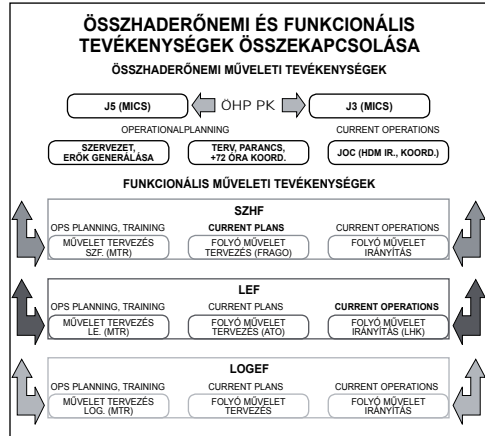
ÖSSZHADERŐNEMI ÉS FUNKCIONÁLIS TEVÉKENYSÉGEK ÖSSZEKAPCSOLÁSA

ÖSSZHADERŐNEMI MŰVELETI TEVÉKENYSÉGEK

J5 (MICS)

ÖHP PK

J3 (MICS)

OPERATIONALPLANNING

CURRENT OPERATIONS

SZERVEZET, ERŐK GENERÁLÁSA

TERV, PARANCS, +72 ÓRA KOORD.

JOC (HDM IR., KOORD.)

FUNKCIONÁLIS MŰVELETI TEVÉKENYSÉGEK

SZHF

OPS PLANNING, TRAINING

CURRENT PLANS

CURRENT OPERATIONS

MŰVELET TERVEZÉS SZF. (MTR)

FOLYÓ MŰVELET TERVEZÉS (FRAGO)

FOLYÓ MŰVELET IRÁNYÍTÁS

LEF

OPS PLANNING, TRAINING

CURRENT PLANS

CURRENT OPERATIONS

MŰVELET TERVEZÉS LE. (MTR)

FOLYÓ MŰVELET TERVEZÉS (ATO)

FOLYÓ MŰVELET IRÁNYÍTÁS (LHK)

LOGEF

OPS PLANNING, TRAINING

CURRENT PLANS

CURRENT OPERATIONS

MŰVELET TERVEZÉS LOG. (MTR)

FOLYÓ MŰVELET TERVEZÉS

FOLYÓ MŰVELET IRÁNYÍTÁS